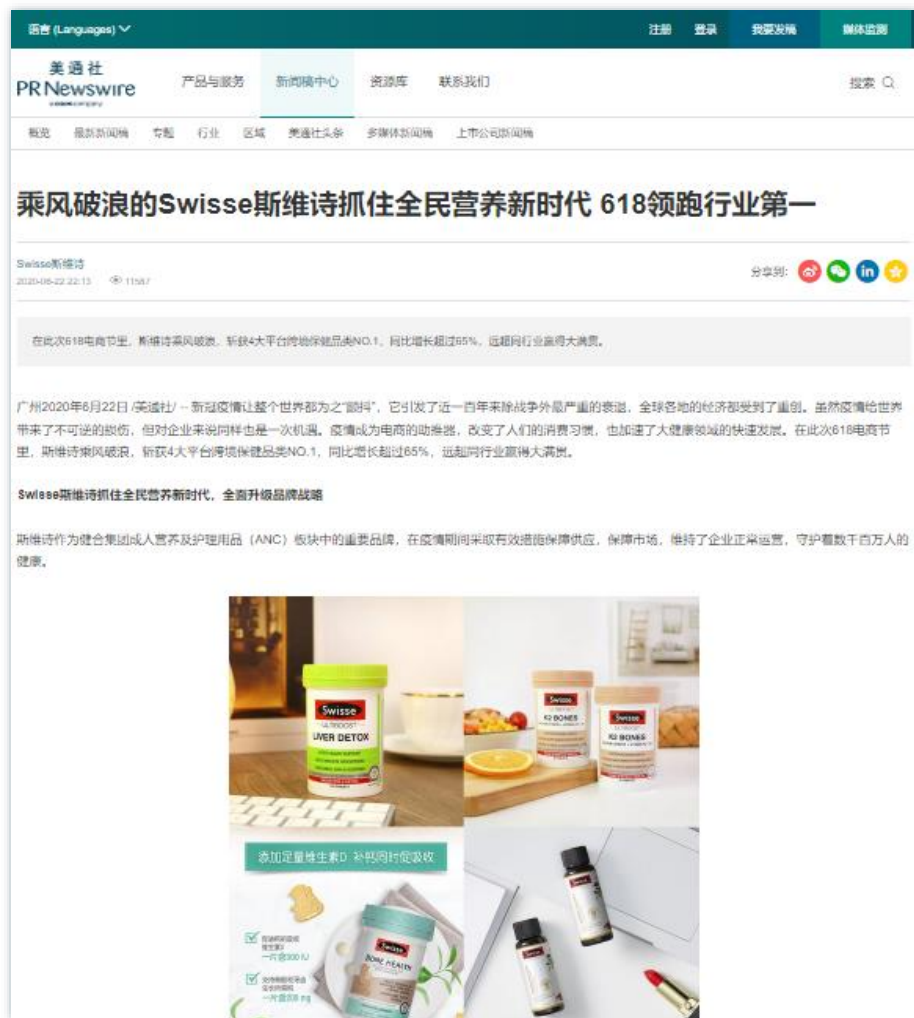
语言 (Languages)

注册 登录 我要发稿 媒体监测

美通社 PR Newswire

产品与服务 新闻稿中心 资源库 联系我们

搜索

概览 最新新闻稿 专题 行业 区域 美通社头条 多媒体新闻稿 上市公司新闻稿

乘风破浪的Swisse斯维诗抓住全民营养新时代 618领跑行业第一

Swisse斯维诗
2020-06-22 22:13 11587

分享到:

在此次618电商节里，斯维诗乘风破浪，斩获4大平台跨境保健品类NO.1，同比增长超过65%，远超同行业赢得大满贯。

广州2020年6月22日 /美通社/ -- 新冠疫情让整个世界都为之"颤抖"，它引发了近一百年来除战争外最严重的衰退，全球各地的经济都受到了重创。虽然疫情给世界带来了不可逆的损伤，但对企业来说同样也是一次机遇。疫情成为电商的助推器，改变了人们的消费习惯，也加速了大健康领域的快速发展。在此次618电商节里，斯维诗乘风破浪，斩获4大平台跨境保健品类NO.1，同比增长超过65%，远超同行业赢得大满贯。

Swisse斯维诗抓住全民营养新时代，全面升级品牌战略

斯维诗作为健合集团成人营养及护理用品（ANC）板块中的重要品牌，在疫情期间采取有效措施保障供应，保障市场，维持了企业正常运营，守护着数千百万人的健康。

Swisse ULTIBOOST LIVER DETOX

Swisse K2 BONES

Swisse K2 BONES

添加足量维生素D 补钙同时促吸收

Swisse BONE HEALTH

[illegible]
一片含300 IU

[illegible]
一片含300 mg

Swisse